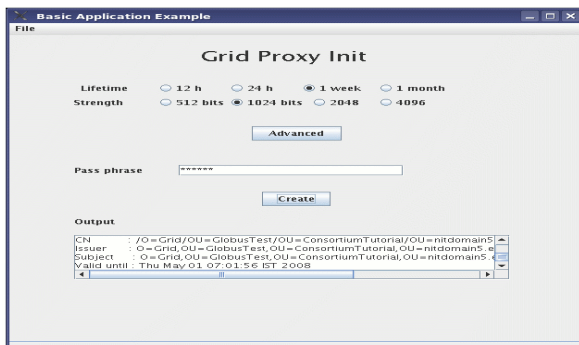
Basic Application Example
File

Grid Proxy Init

Lifetime 12 h 24 h 1 week 1 month
Strength 512 bits 1024 bits 2048 4096

Advanced

Pass phrase ******

Create

Output

CN : /O=Grid/OU=GlobusTest/OU=ConsortiumTutorial/OU=nitdomain5
Issuer : O=Grid,OU=GlobusTest,OU=ConsortiumTutorial,OU=nitdomain5.e
Subject : O=Grid,OU=GlobusTest,OU=ConsortiumTutorial,OU=nitdomain5.e
Valid until : Thu May 01 07:01:56 IST 2008